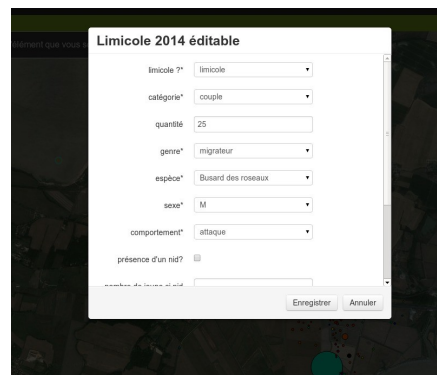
ttement que vous s

Limicole 2014 éditable

limicole ?* limicole

catégorie* couple

quantité 25

genre* migrateur

espèce* Busard des roseaux

sexe* M

comportement* attaque

présence d'un nid?

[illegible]

Enregistrer Annuler